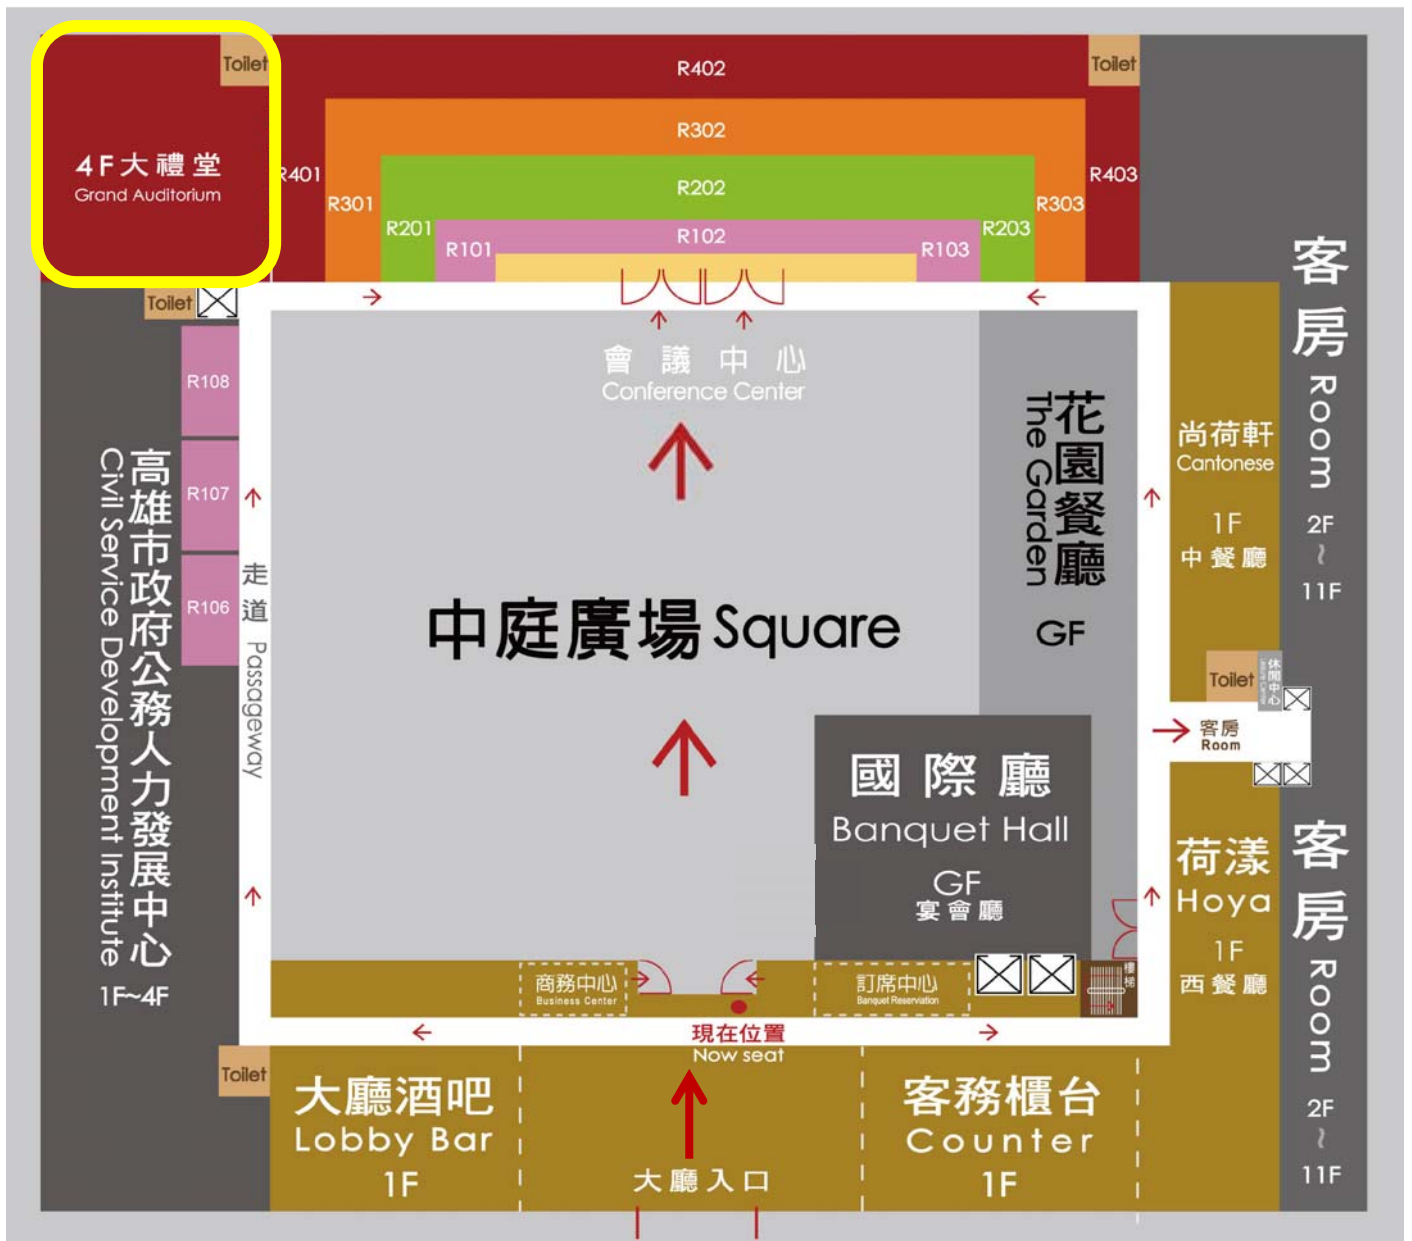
Toilet
4F大禮堂
Grand Auditorium

R402
Toilet
R302
R401
R403
R202
R301
R303
R201
R102
R203
R101
R103

Toilet

會 議 中 心
Conference Center

R108
R107
R106

高雄市政府公務人力發展中心
Civil Service Development Institute
1F~4F

走道
Passageway

中庭廣場 Square

花園餐廳
The Garden
GF

尚荷軒
Cantonese
1F
中餐廳

客房
Room
2F
~
11F

Toilet
休閒中心

客房
Room

國 際 廳
Banquet Hall
GF
宴會廳

荷漾
Hoya
1F
西餐廳

客房
Room
2F
~
11F

商務中心
Business Center

訂席中心
Banquet Reservation

樓梯

現在位置
Now seat

Toilet
大廳酒吧
Lobby Bar
1F

大廳入口

客務櫃台
Counter
1F